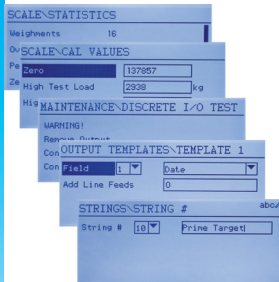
SCALE\STATISTICS

Weighments 16

Ov

Pe

Ze

SCALE\CAL VALUES

Zero 137857

High Test Load 2938 kg

Hig

MAINTENANCE\DISCRETE I/O TEST

WARNING!

Remove Output

Con

Con

OUTPUT TEMPLATES\TEMPLATE 1

Field 1 Date

Add Line Feeds 0

STRINGS\STRING #

abc/

String # 10 Prime Target